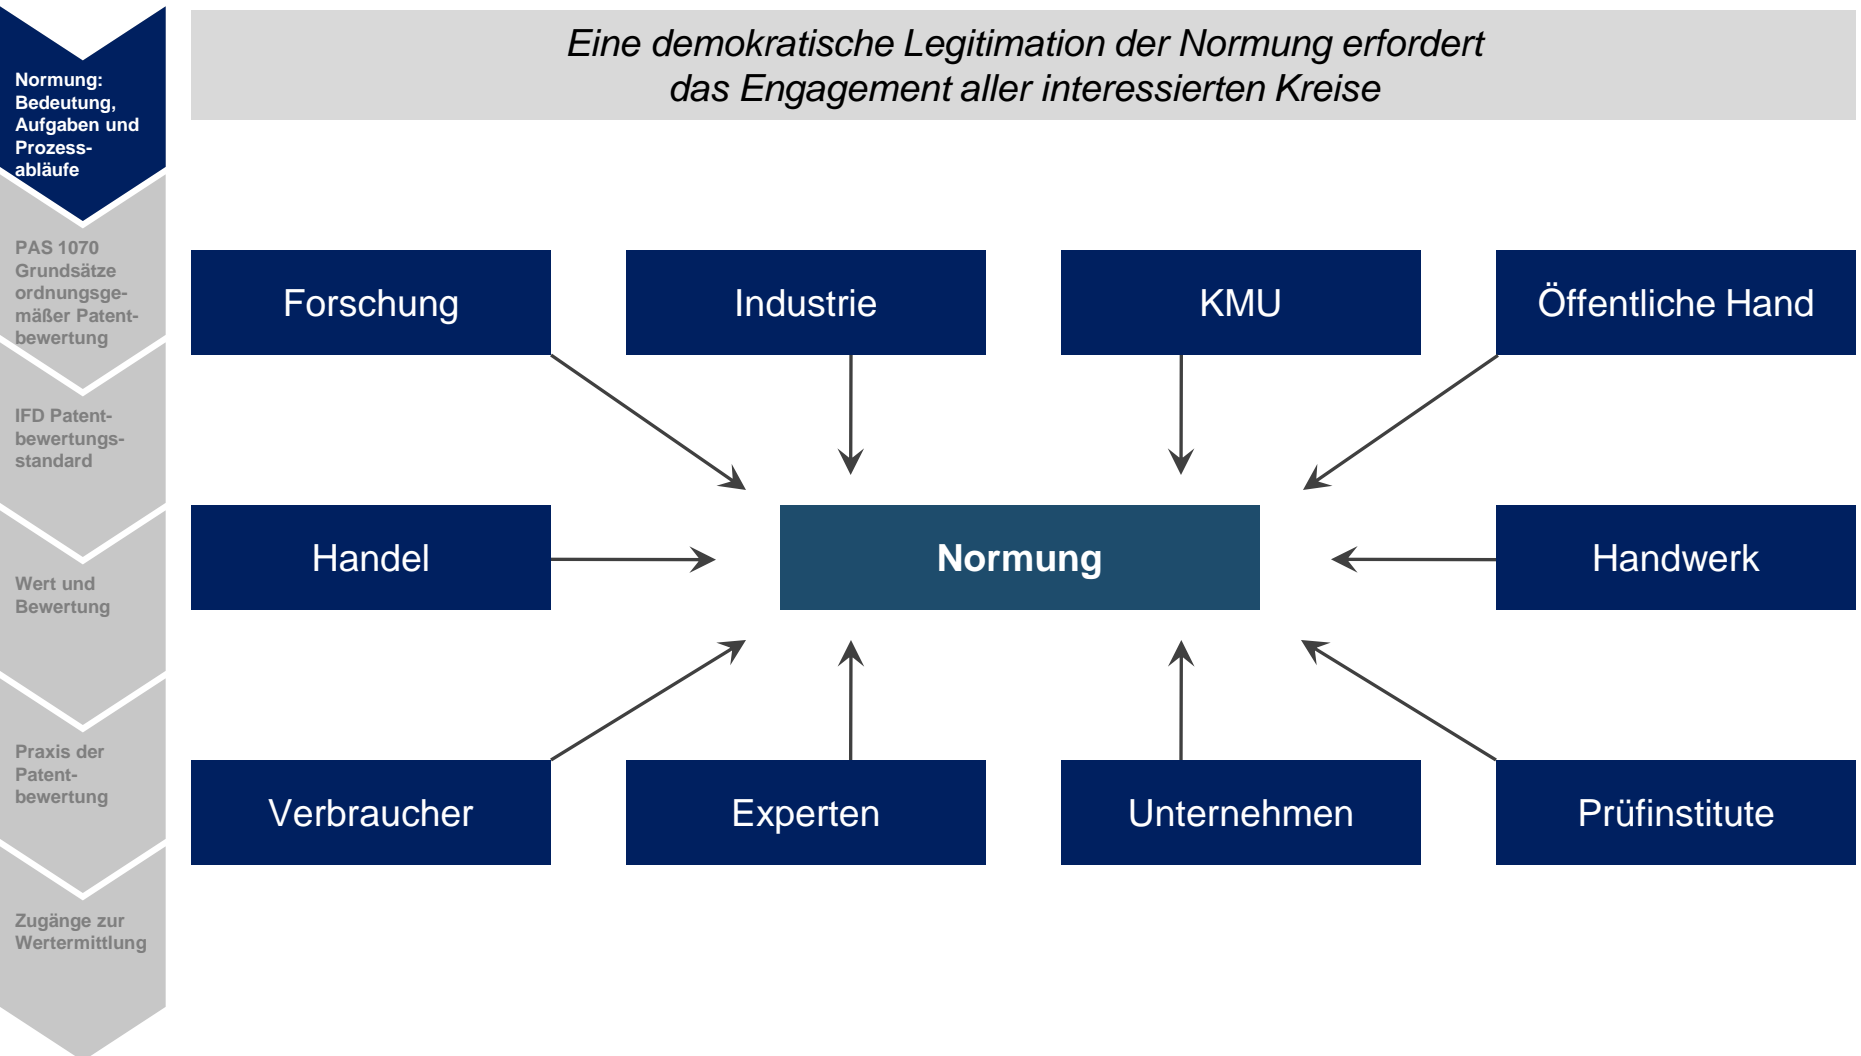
Normung: Bedeutung, Aufgaben und Prozessabläufe

PAS 1070 Grundsätze ordnungsgemäßer Patentbewertung

IFD Patentbewertungsstandard

Wert und Bewertung

Praxis der Patentbewertung

Zugänge zur Wertermittlung

Eine demokratische Legitimation der Normung erfordert das Engagement aller interessierten Kreise

Forschung

Industrie

KMU

Öffentliche Hand

Handel

Normung

Handwerk

Verbraucher

Experten

Unternehmen

Prüfinstitute